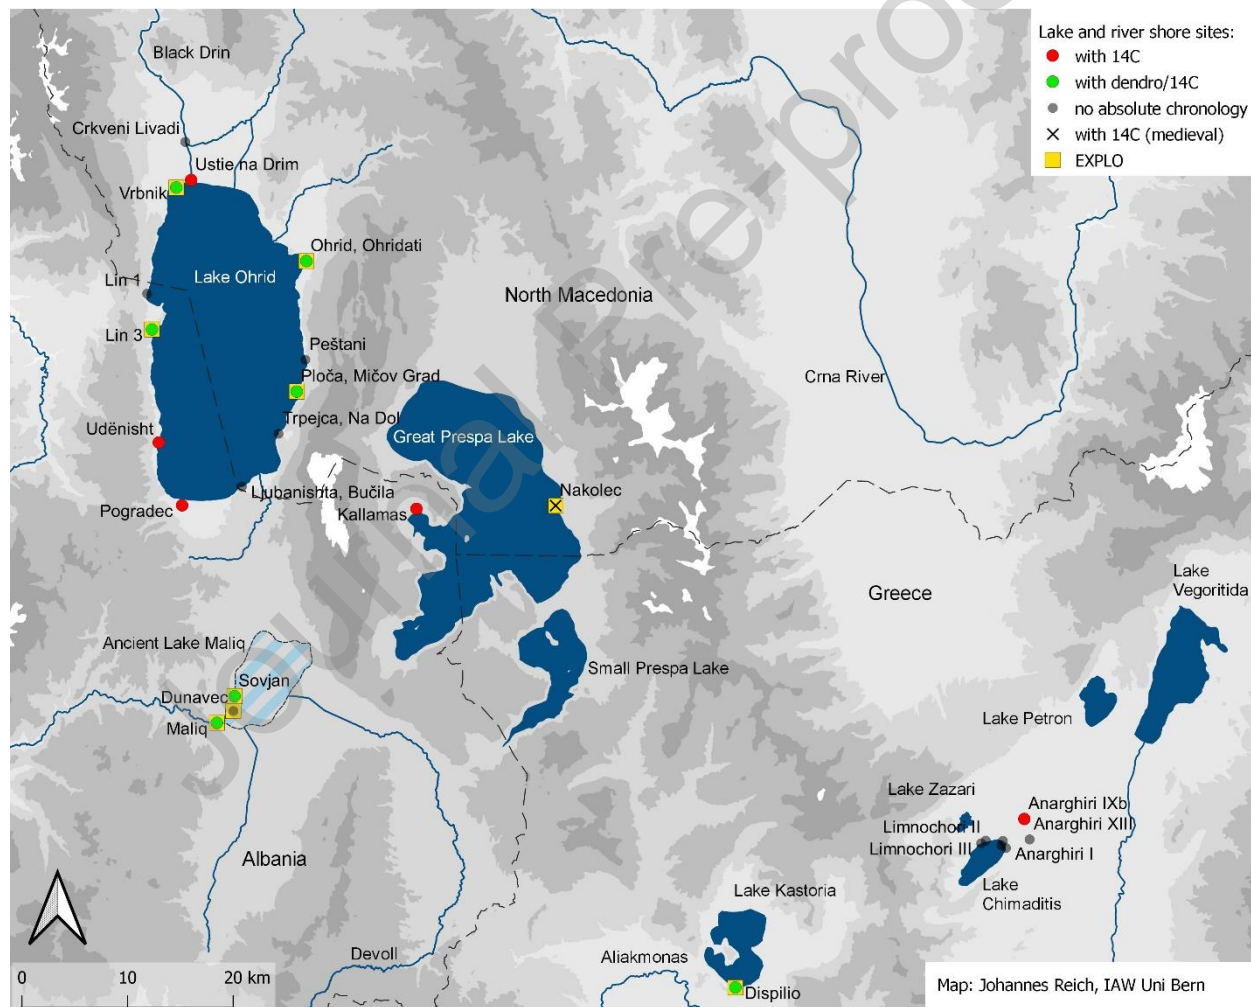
Lake and river shore sites:
with 14C
with dendro/14C
no absolute chronology
with 14C (medieval)
EXPLO

Black Drin
Crkveni Livadi
Ustie na Drim
Vrbnik
Ohrid, Ohridati
Lake Ohrid
Lin 4
Lin 3
North Macedonia
Peštani
Ploča, Mičov Grad
Crna River
Trpejca, Na Dol
Great Prespa Lake
Udënisht
Ljubanishta, Bučila
Nakolec
Pogradec
Kallamas
Greece
Lake Vegoritida
Ancient Lake Maliq
Small Prespa Lake
Sovjan
Dunavec
Maliq
Lake Petron
Lake Zazari
Anarghiri IXb
Anarghiri XIII
Limnochori II
Limnochori III
Anarghiri I
Albania
Lake Chimaditis
Lake Kastoria
Devoll
Aliakmonas
Dispilio
0
10
20 km
Map: Johannes Reich, IAW Uni Bern
Journal Pre-proof